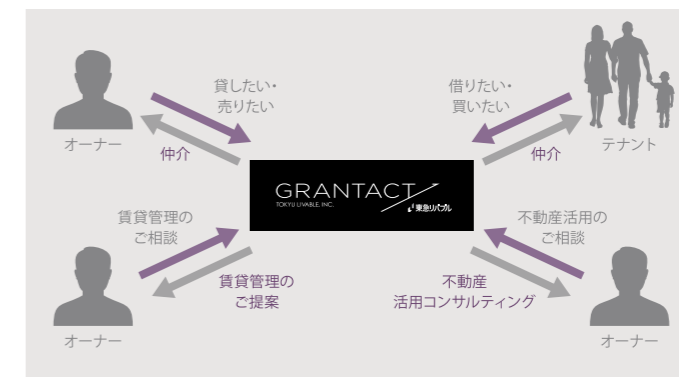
貸したい・
売りたい

オーナー

仲介

借りたい・
買いたい

テナント

仲介

GRANTACT
TOKYU LIVABLE, INC.
東急リバブル

賃貸管理の
ご相談

不動産活用の
ご相談

賃貸管理の
ご提案

不動産
活用コンサルティング

オーナー

オーナー